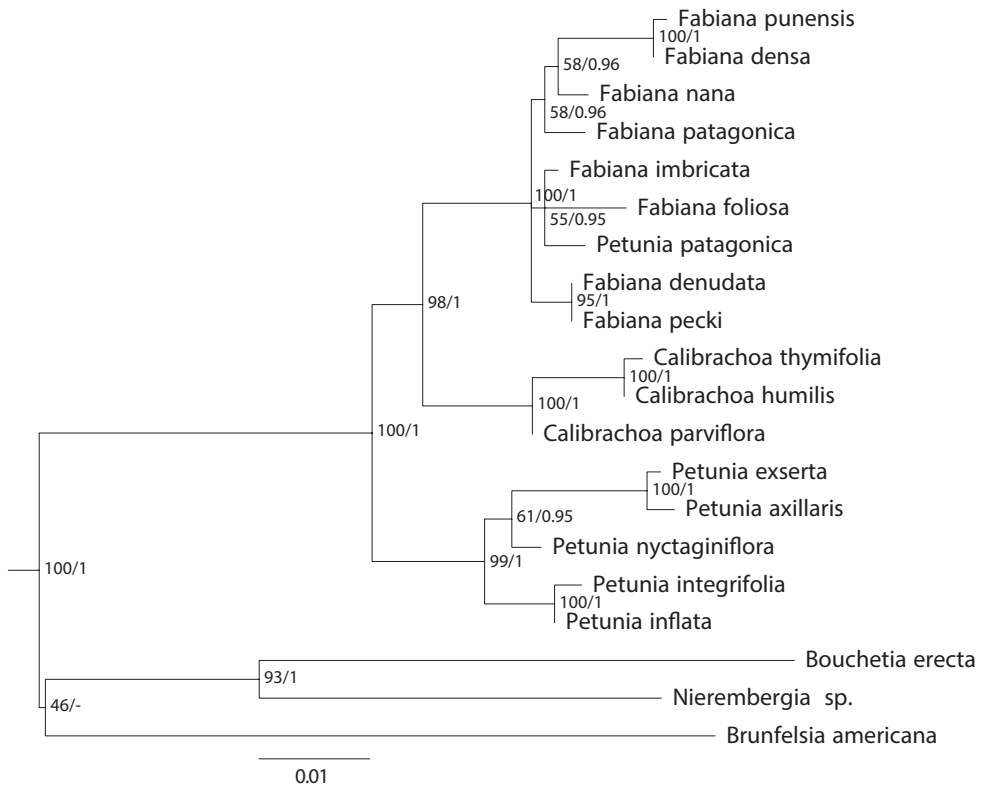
Fabiana punensis
100/1
Fabiana densa
58/0.96
Fabiana nana
58/0.96
Fabiana patagonica
Fabiana imbricata
100/1
Fabiana foliosa
55/0.95
Petunia patagonica
Fabiana denudata
98/1
95/1
Fabiana pecki
Calibrachoa thymifolia
100/1
Calibrachoa humilis
100/1
100/1
Calibrachoa parviflora
Petunia exserta
100/1
Petunia axillaris
61/0.95
Petunia nyctaginiflora
99/1
100/1
Petunia integrifolia
100/1
Petunia inflata
Bouchetia erecta
93/1
Nierembergia sp.
46/-
Brunfelsia americana
0.01